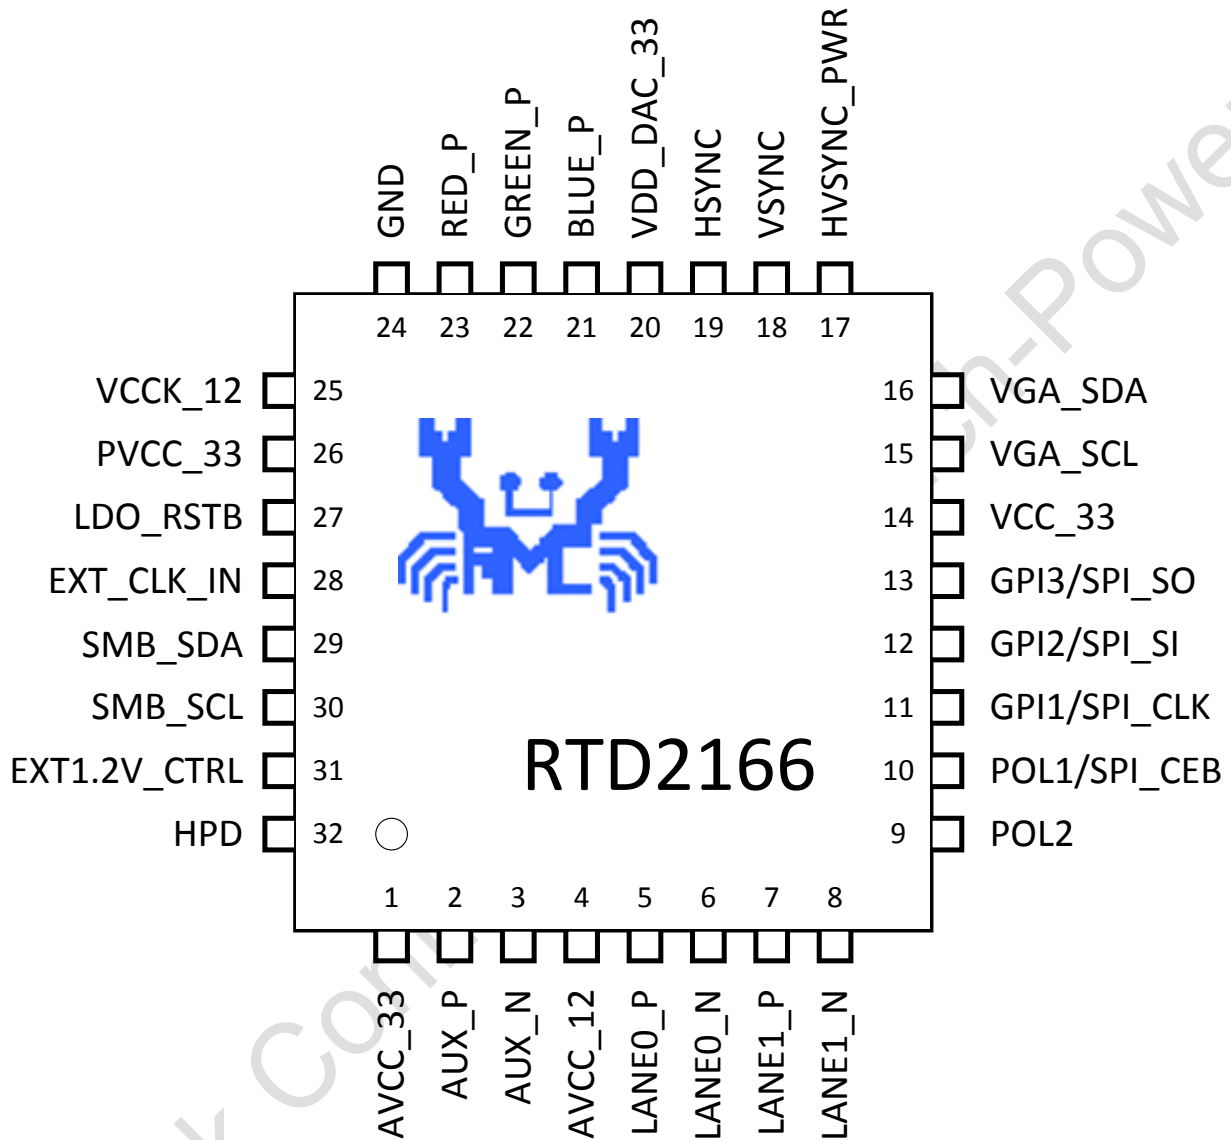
GND
RED_P
GREEN_P
BLUE_P
VDD_DAC_33
HSYNC
VSYNC
HVSYNC_PWR

24 23 22 21 20 19 18 17

VCCK_12 25
PVCC_33 26
LDO_RSTB 27
EXT_CLK_IN 28
SMB_SDA 29
SMB_SCL 30
EXT1.2V_CTRL 31
HPD 32

16 VGA_SDA
15 VGA_SCL
14 VCC_33
13 GPI3/SPI_SO
12 GPI2/SPI_SI
11 GPI1/SPI_CLK
10 POL1/SPI_CEB
9 POL2

RTD2166

1 2 3 4 5 6 7 8

AVCC_33
AUX_P
AUX_N
AVCC_12
LANE0_P
LANE0_N
LANE1_P
LANE1_N

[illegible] Con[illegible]ch-Powe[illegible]